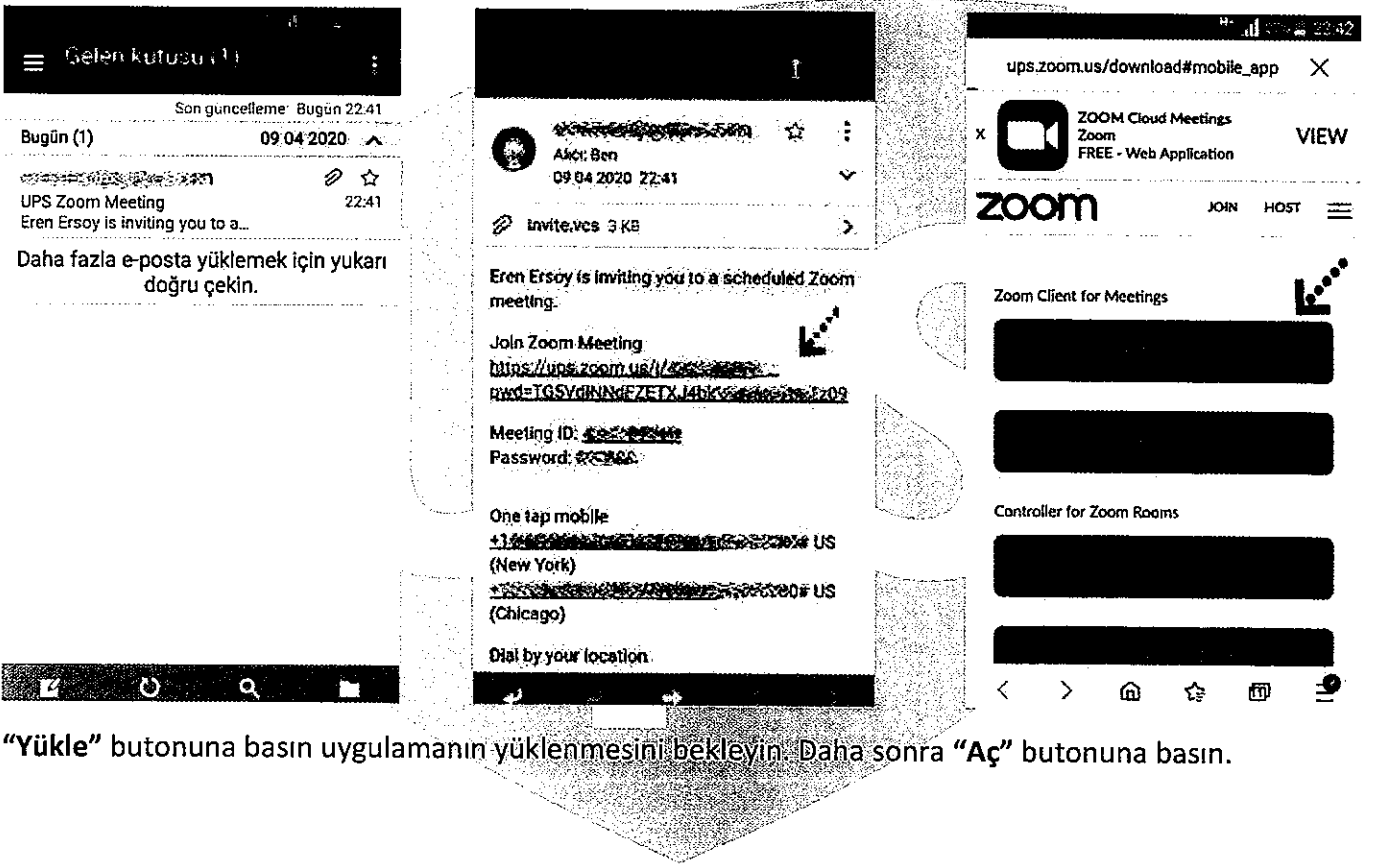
Gelen kutusu (1)

Son güncelleme: Bugün 22:41

Bugün (1) 09.04.2020

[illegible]

UPS Zoom Meeting 22:41

Eren Ersoy is inviting you to a...

Daha fazla e-posta yüklemek için yukarı doğru çekin.

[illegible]

Alıcı: Ben

09.04.2020 22:41

invite.vcs 3 KB

Eren Ersoy is inviting you to a scheduled Zoom meeting.

Join Zoom Meeting

https://ups.zoom.us/j/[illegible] pwd=TGSVdlNNdFZETXJ4bk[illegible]Zz09

Meeting ID: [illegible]

Password: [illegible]

One tap mobile

+1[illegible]# US (New York)

+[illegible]# US (Chicago)

Dial by your location

22:42

ups.zoom.us/download#mobile_app

ZOOM Cloud Meetings

Zoom

FREE - Web Application

VIEW

zoom

JOIN HOST

Zoom Client for Meetings

Controller for Zoom Rooms

"Yükle" butonuna basın uygulamanın yüklenmesini bekleyin. Daha sonra "Aç" butonuna basın.